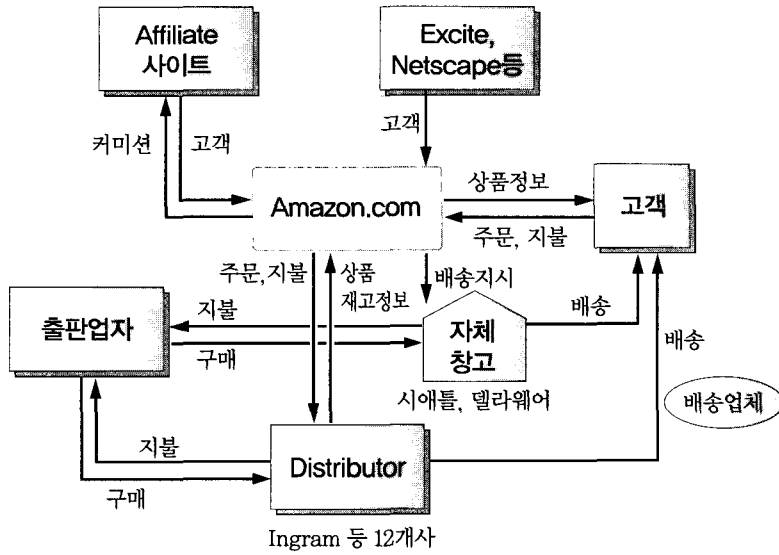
Affiliate
사이트

Excite,
Netscape등

커미션

고객

고객

Amazon.com

상품정보

고객

주문, 지불

주문, 지불

상품
재고정보

배송지시

출판업자

지불

구매

자체
창고

배송

배송

시애틀, 델라웨어

배송업체

지불

Distributor

구매

Ingram 등 12개사